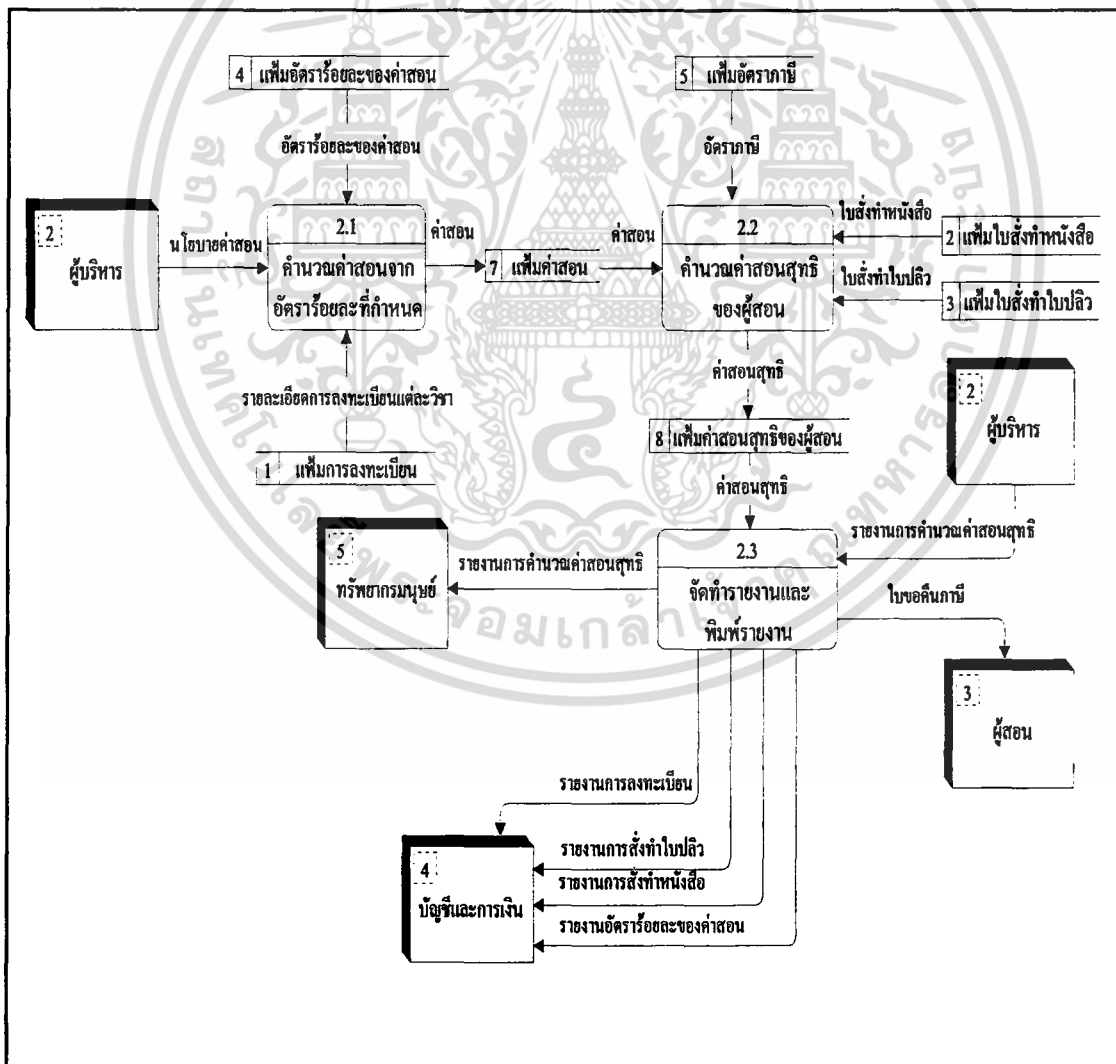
4 แฟ้มอัตราร้อยละของค่าสอน

อัตราร้อยละของค่าสอน

5 แฟ้มอัตราภาษี

อัตราภาษี

2

ผู้บริหาร

นโยบายค่าสอน

2.1

คำนวณค่าสอนจากอัตราร้อยละที่กำหนด

ค่าสอน

7 แฟ้มค่าสอน

ค่าสอน

2.2

คำนวณค่าสอนสุทธิของผู้สอน

ใบสั่งทำหนังสือ

2 แฟ้มใบสั่งทำหนังสือ

ใบสั่งทำใบปลิว

3 แฟ้มใบสั่งทำใบปลิว

รายละเอียดการลงทะเบียนแต่ละวิชา

1 แฟ้มการลงทะเบียน

ค่าสอนสุทธิ

8 แฟ้มค่าสอนสุทธิของผู้สอน

ค่าสอนสุทธิ

2

ผู้บริหาร

รายงานการคำนวณค่าสอนสุทธิ

5

ทรัพยากรมนุษย์

รายงานการคำนวณค่าสอนสุทธิ

2.3

จัดทำรายงานและพิมพ์รายงาน

ใบขอคืนภาษี

3

ผู้สอน

รายงานการลงทะเบียน

4

บัญชีและการเงิน

รายงานการสั่งทำใบปลิว

รายงานการสั่งทำหนังสือ

รายงานอัตราร้อยละของค่าสอน